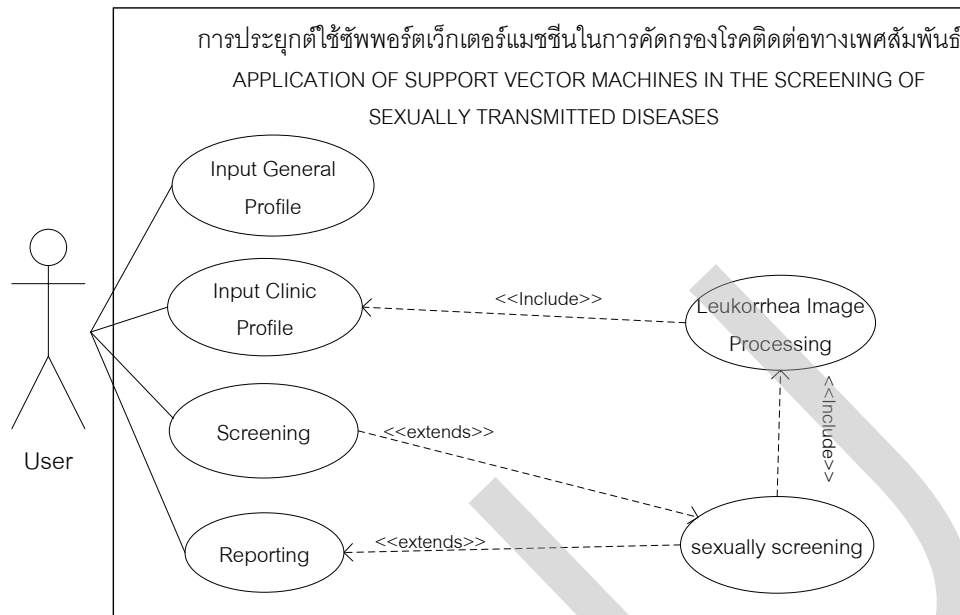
การประยุกต์ใช้ซัพพอร์ตเว็กเตอร์แมชชีนในการคัดกรองโรคติดต่อทางเพศสัมพันธ์

APPLICATION OF SUPPORT VECTOR MACHINES IN THE SCREENING OF SEXUALLY TRANSMITTED DISEASES

Input General Profile

Input Clinic Profile

<<Include>>

Leukorrhea Image Processing

<<Include>>

Screening

<<extends>>

User

Reporting

<<extends>>

sexually screening